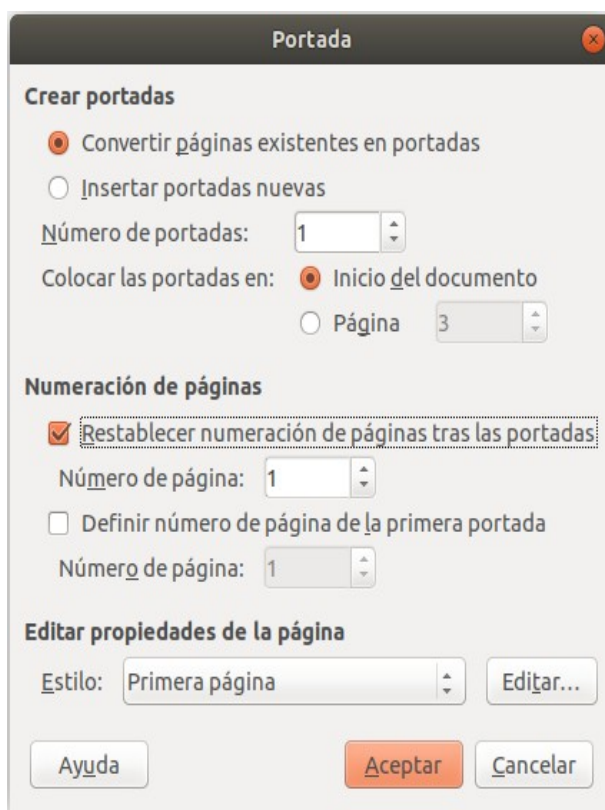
Portada

Crear portadas

Convertir páginas existentes en portadas

Insertar portadas nuevas

Número de portadas: 1

Colocar las portadas en: Inicio del documento

Página 3

Numeración de páginas

Restablecer numeración de páginas tras las portadas

Número de página: 1

Definir número de página de la primera portada

Número de página: 1

Editar propiedades de la página

Estilo: Primera página

Editar...

Ayuda

Aceptar

Cancelar